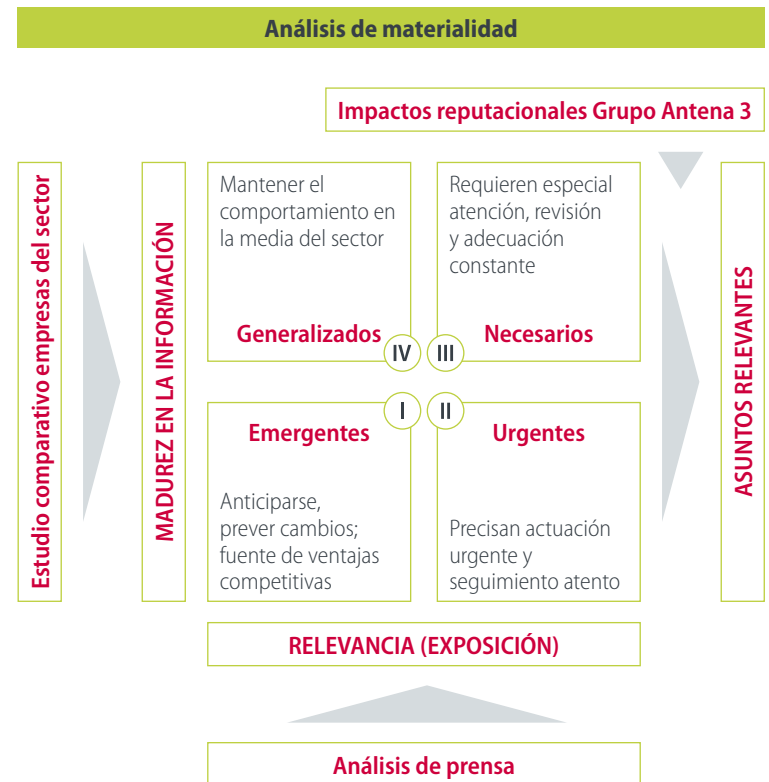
Análisis de materialidad

Impactos reputacionales Grupo Antena 3

Estudio comparativo empresas del sector

MADUREZ EN LA INFORMACIÓN

Mantener el comportamiento en la media del sector

Generalizados

IV

Requieren especial atención, revisión y adecuación constante

Necesarios

III

I

Emergentes

Anticiparse, prever cambios; fuente de ventajas competitivas

II

Urgentes

Precisan actuación urgente y seguimiento atento

ASUNTOS RELEVANTES

RELEVANCIA (EXPOSICIÓN)

Análisis de prensa